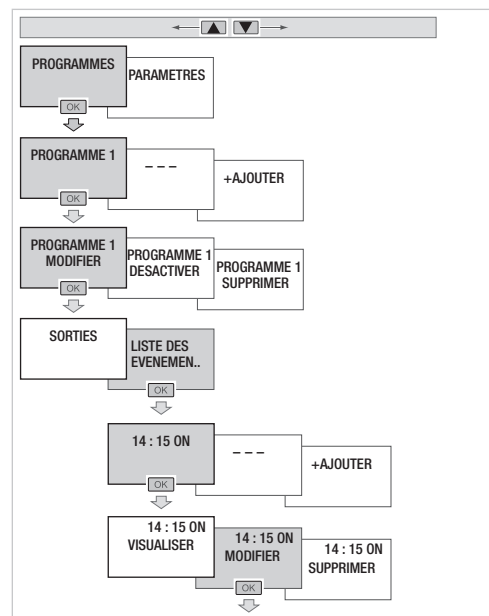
PROGRAMMES
OK
PARAMETRES

PROGRAMME 1
OK
– – –
+AJOUTER

PROGRAMME 1 MODIFIER
OK
PROGRAMME 1 DESACTIVER
PROGRAMME 1 SUPPRIMER

SORTIES
LISTE DES EVENEMEN..
OK

14 : 15 ON
OK
– – –
+AJOUTER

14 : 15 ON VISUALISER
14 : 15 ON MODIFIER
OK
14 : 15 ON SUPPRIMER